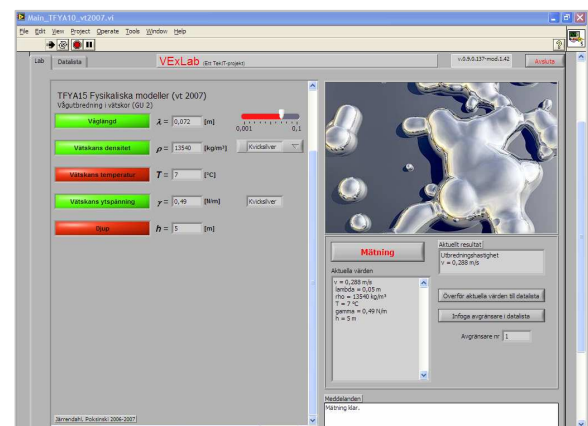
Main_TFYA10_vt2007.vi

File Edit View Project Operate Tools Window Help

Lab | Datalista

VExLab (En TekIT-projekt)

v.0.5.0.157-mod.1.42

Avsluta

TFYA15 Fysikaliska modeller (vt 2007)
Vågutbredning i vätskor (GU 2)

Våglängd $\lambda$ = 0,072 [m]

0,001 0,1

Vätskans densitet $\rho$ = 13540 [kg/m³] Kvicksilver

Vätskans temperatur $T$ = 7 [°C]

Vätskans ytspänning $\gamma$ = 0,49 [N/m] Kvicksilver

Djup $h$ = 5 [m]

Mätning

Aktuellt resultat
Utbredningshastighet
v = 0,288 m/s

Aktuella värden
v = 0,288 m/s
lambda = 0,05 m
rho = 13540 kg/m³
T = 7 °C
gamma = 0,49 N/m
h = 5 m

Överför aktuella värden till datalista

Infoga avgränsare i datalista

Avgränsare nr 1

Meddelanden
Mätning klar.

Järrendahl, Poksinski; 2006-2007